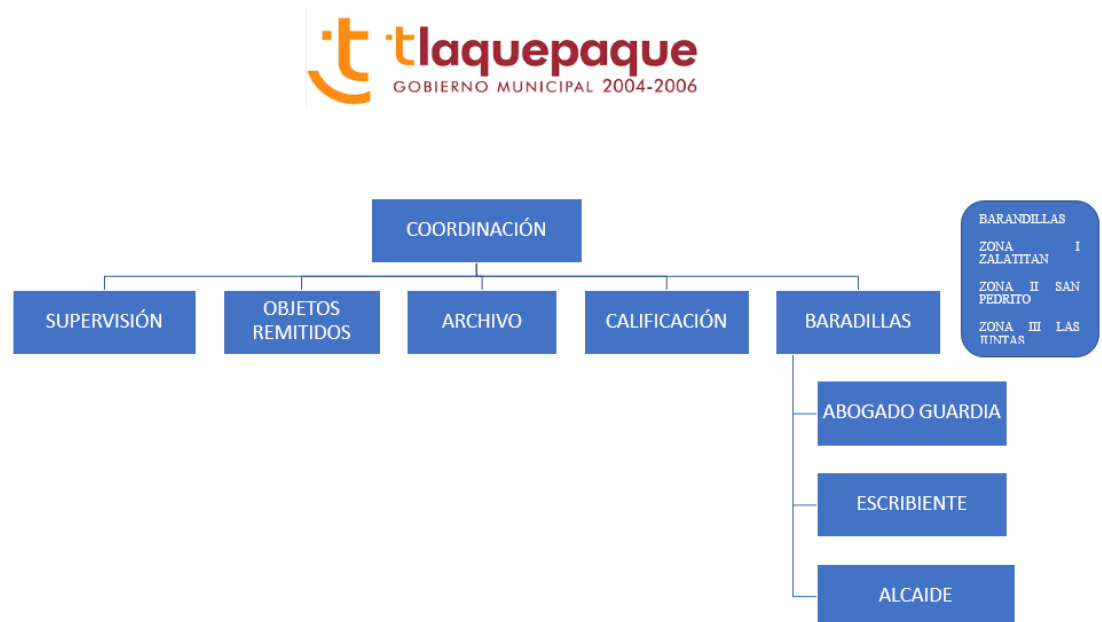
tlaquepaque
GOBIERNO MUNICIPAL 2004-2006

COORDINACIÓN

SUPERVISIÓN

OBJETOS REMITIDOS

ARCHIVO

CALIFICACIÓN

BARADILLAS

ABOGADO GUARDIA

ESCRIBIENTE

ALCAIDE

BARANDILLAS

ZONA I ZALATITAN

ZONA II SAN PEDRITO

ZONA III LAS JUNTAS